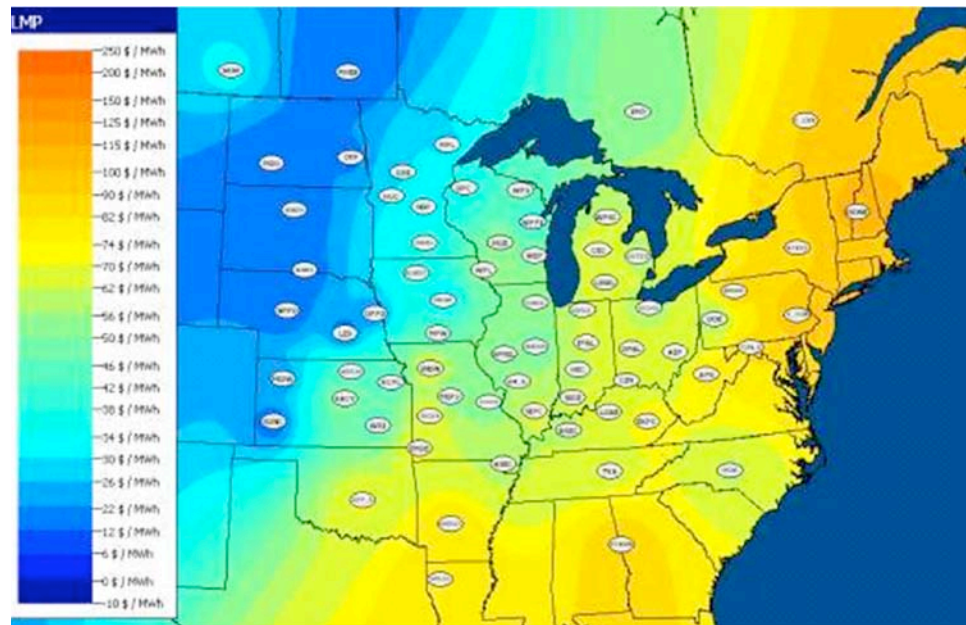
LMP
250 $ / MWh
200 $ / MWh
150 $ / MWh
125 $ / MWh
115 $ / MWh
100 $ / MWh
90 $ / MWh
82 $ / MWh
74 $ / MWh
70 $ / MWh
62 $ / MWh
56 $ / MWh
50 $ / MWh
46 $ / MWh
42 $ / MWh
38 $ / MWh
34 $ / MWh
30 $ / MWh
26 $ / MWh
22 $ / MWh
12 $ / MWh
6 $ / MWh
0 $ / MWh
-10 $ / MWh